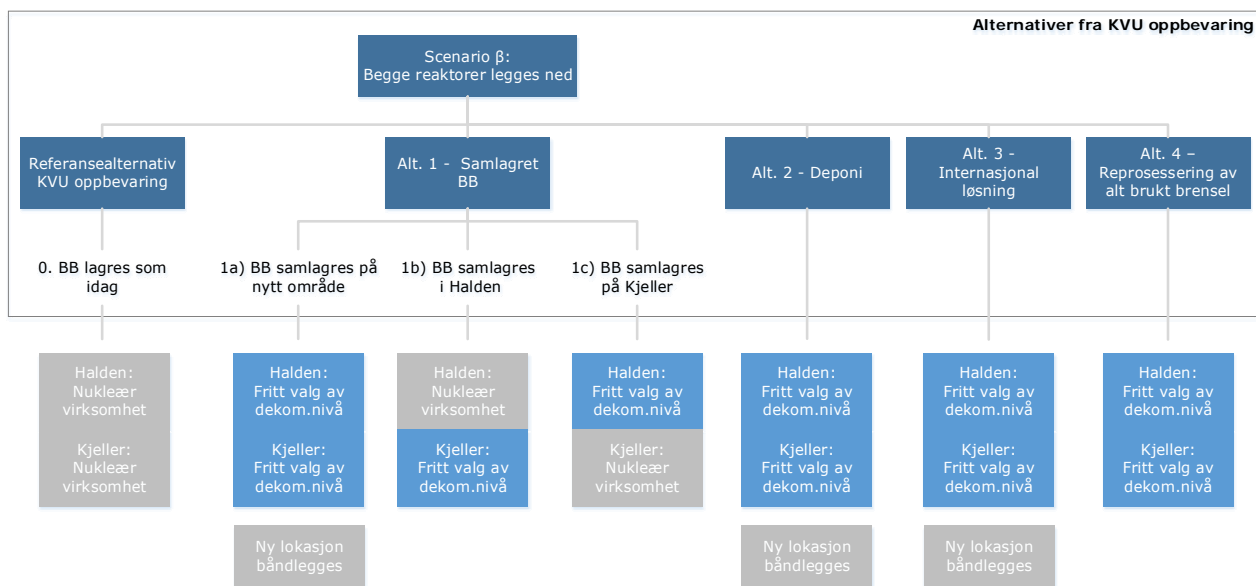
Alternativer fra KVU oppbevaring

Scenario β: Begge reaktorer legges ned

Referansealternativ KVU oppbevaring

Alt. 1 - Samlagret BB

Alt. 2 - Deponi

Alt. 3 - Internasjonal løsning

Alt. 4 – Reprosessering av alt brukt brensel

0. BB lagres som idag

1a) BB samlagres på nytt område

1b) BB samlagres i Halden

1c) BB samlagres på Kjeller

Halden: Nukleær virksomhet

Kjeller: Nukleær virksomhet

Halden: Fritt valg av dekom.nivå

Kjeller: Fritt valg av dekom.nivå

Ny lokasjon båndlegges

Halden: Nukleær virksomhet

Kjeller: Fritt valg av dekom.nivå

Halden: Fritt valg av dekom.nivå

Kjeller: Nukleær virksomhet

Halden: Fritt valg av dekom.nivå

Kjeller: Fritt valg av dekom.nivå

Ny lokasjon båndlegges

Halden: Fritt valg av dekom.nivå

Kjeller: Fritt valg av dekom.nivå

Ny lokasjon båndlegges

Halden: Fritt valg av dekom.nivå

Kjeller: Fritt valg av dekom.nivå